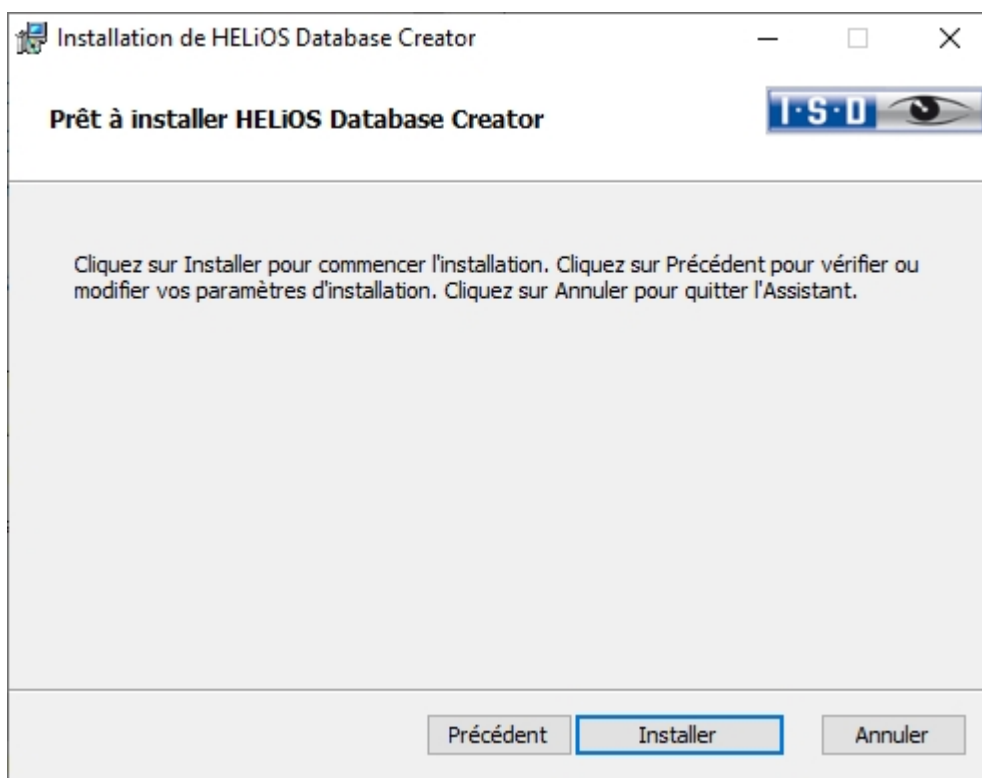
Installation de HELiOS Database Creator

Prêt à installer HELiOS Database Creator

I·S·D

Cliquez sur Installer pour commencer l'installation. Cliquez sur Précédent pour vérifier ou modifier vos paramètres d'installation. Cliquez sur Annuler pour quitter l'Assistant.

Précédent Installer Annuler